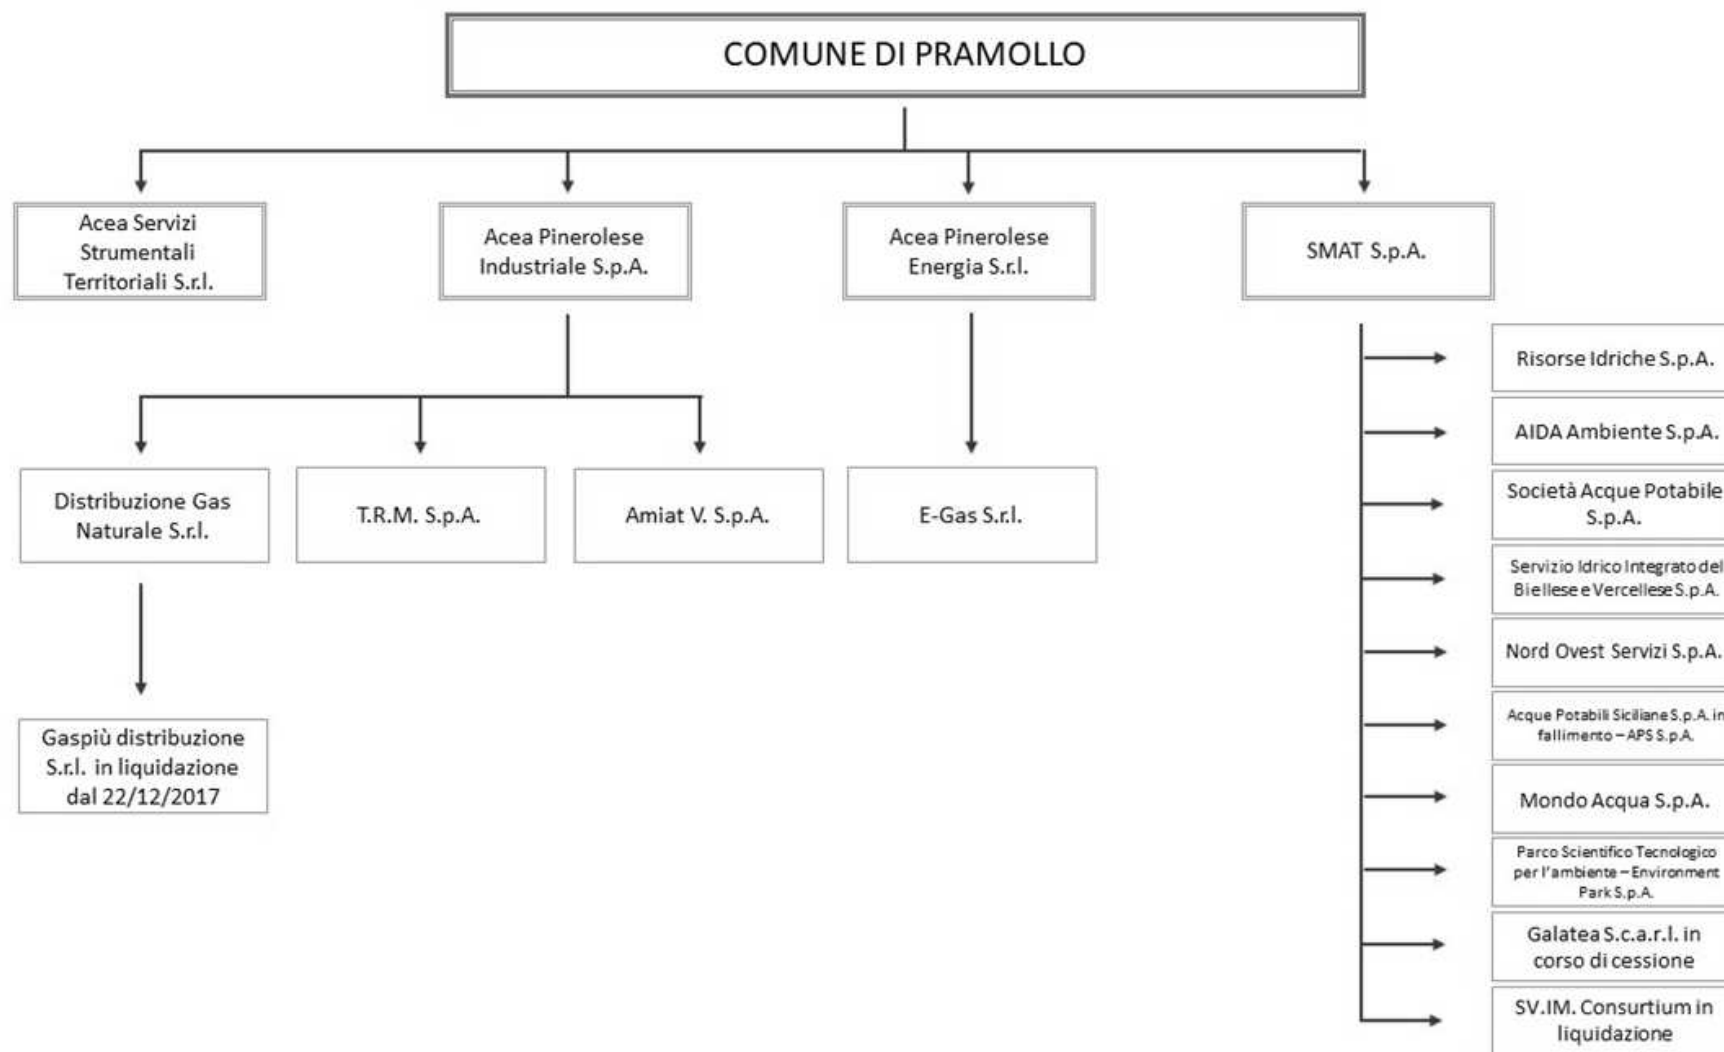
COMUNE DI PRAMOLLO

Acea Servizi Strumentali Territoriali S.r.l.

Acea Pinerolese Industriale S.p.A.

Acea Pinerolese Energia S.r.l.

SMAT S.p.A.

Distribuzione Gas Naturale S.r.l.

T.R.M. S.p.A.

Amiat V. S.p.A.

E-Gas S.r.l.

Gaspiù distribuzione S.r.l. in liquidazione dal 22/12/2017

Risorse Idriche S.p.A.

AIDA Ambiente S.p.A.

Società Acque Potabile S.p.A.

Servizio Idrico Integrato del Biellese e Vercellese S.p.A.

Nord Ovest Servizi S.p.A.

Acque Potabili Siciliane S.p.A. in fallimento – APS S.p.A.

Mondo Acqua S.p.A.

Parco Scientifico Tecnologico per l'ambiente – Environment Park S.p.A.

Galatea S.c.a.r.l. in corso di cessione

SV.IM. Consurtium in liquidazione